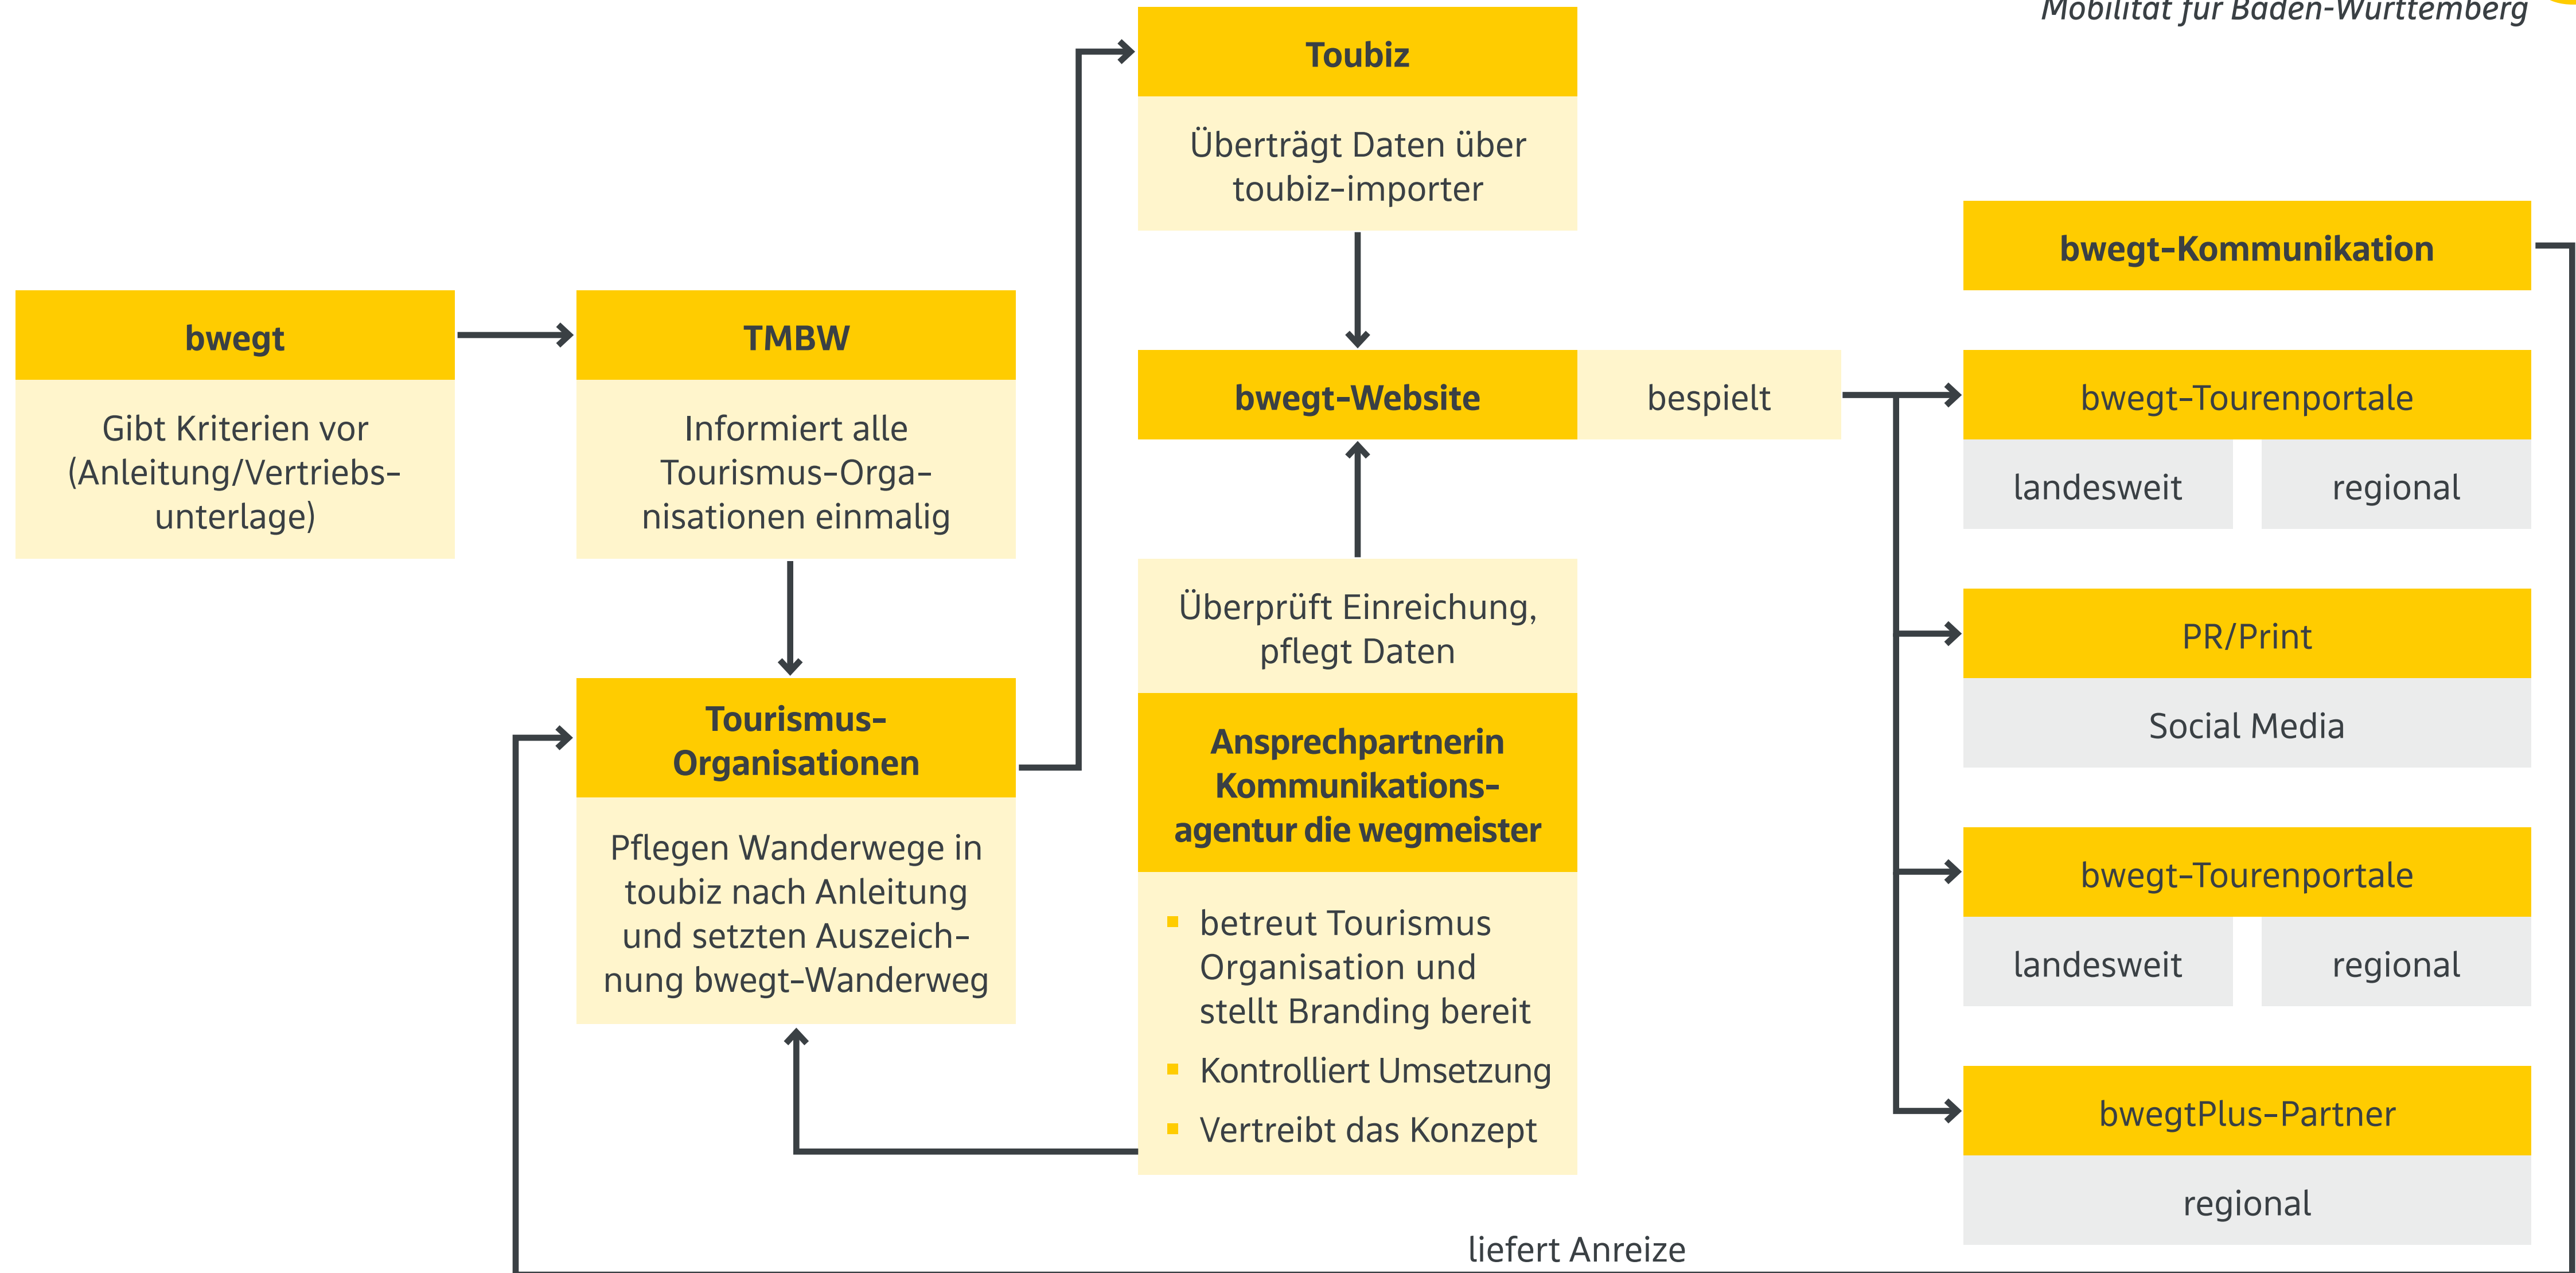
Mobilität für Baden-Württemberg

bwegt

Gibt Kriterien vor (Anleitung/Vertriebsunterlage)

TMBW

Informiert alle Tourismus-Organisationen einmalig

Tourismus-Organisationen

Pflegen Wanderwege in toubiz nach Anleitung und setzten Auszeichnung bwegt-Wanderweg

Toubiz

Überträgt Daten über toubiz-importer

bwegt-Website

bespielt

Überprüft Einreichung, pflegt Daten

Ansprechpartnerin Kommunikationsagentur die wegmeister

- betreut Tourismus Organisation und stellt Branding bereit
- Kontrolliert Umsetzung
- Vertreibt das Konzept

bwegt-Kommunikation

bwegt-Tourenportale

landesweit

regional

PR/Print

Social Media

bwegt-Tourenportale

landesweit

regional

bwegtPlus-Partner

regional

liefert Anreize